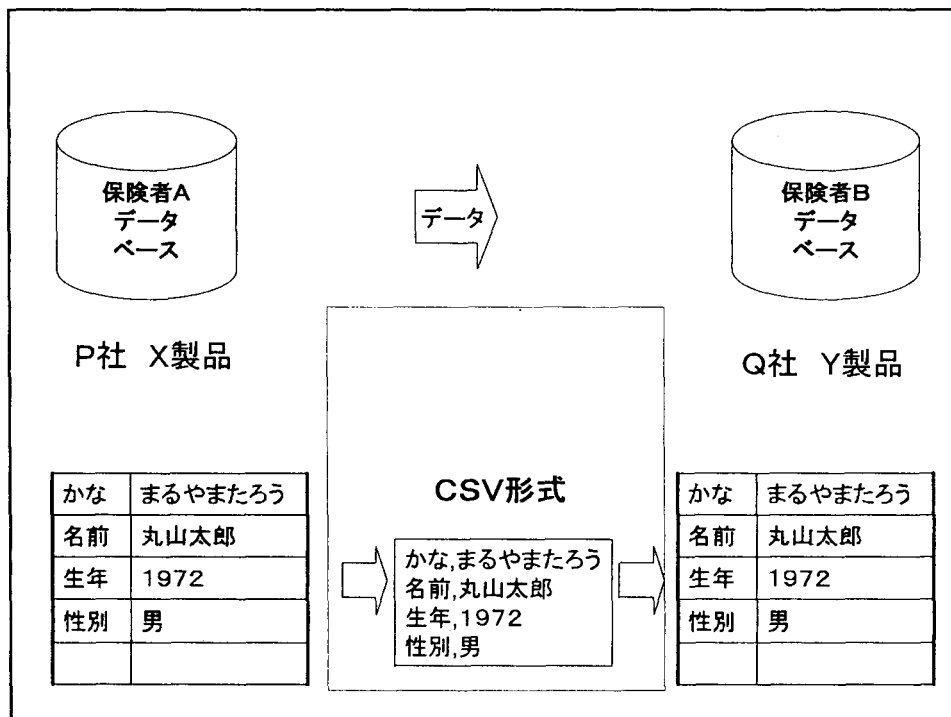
保険者A
データ
ベース

データ

保険者B
データ
ベース

P社 X製品

Q社 Y製品

| かな | まるやまたろう |
|---|---|
| 名前 | 丸山太郎 |
| 生年 | 1972 |
| 性別 | 男 |
| | |

CSV形式

かな,まるやまたろう
名前,丸山太郎
生年,1972
性別,男

| かな | まるやまたろう |
|---|---|
| 名前 | 丸山太郎 |
| 生年 | 1972 |
| 性別 | 男 |
| | |